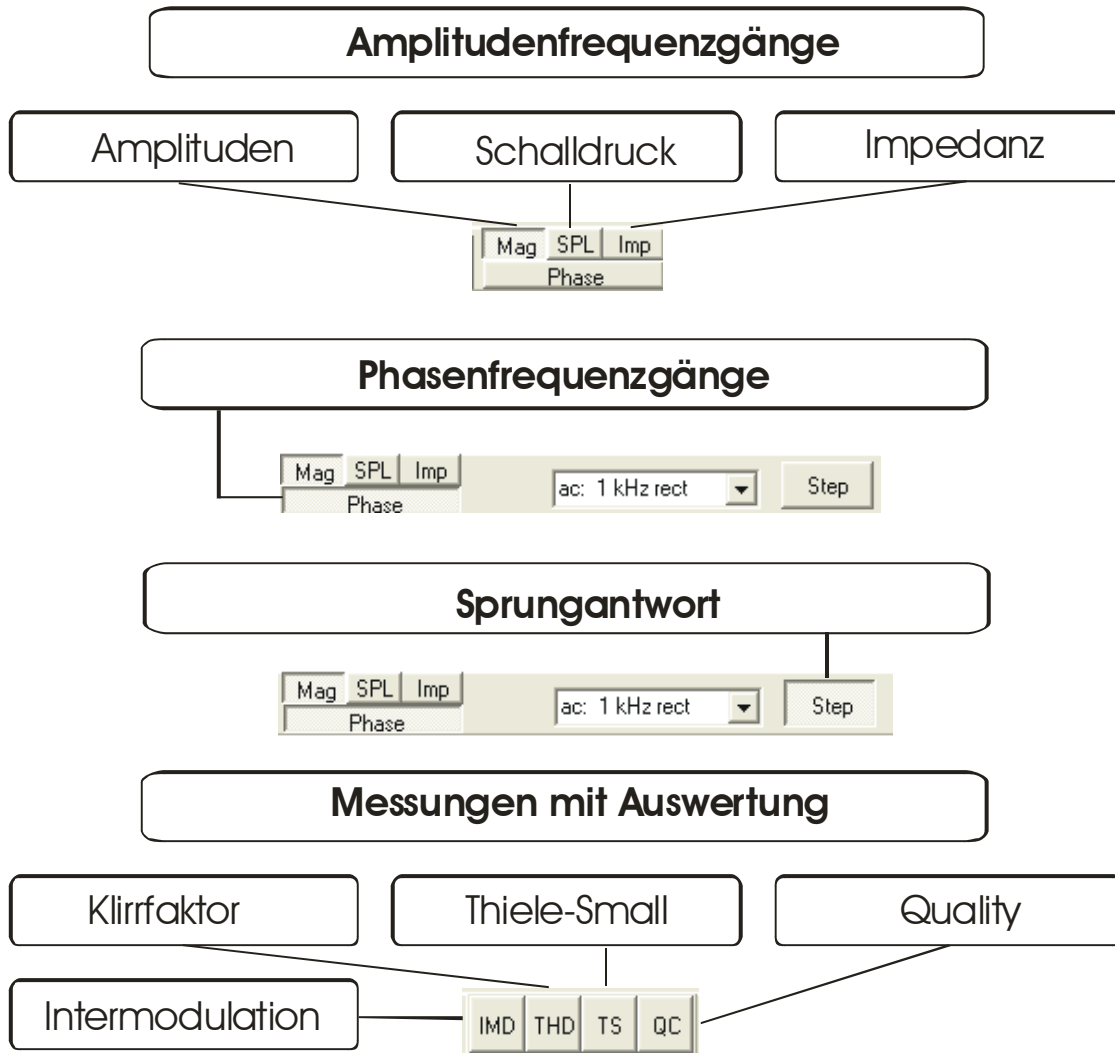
Amplitudenfrequenzgänge

Amplituden

Schalldruck

Impedanz

Mag SPL Imp
Phase

Phasenfrequenzgänge

Mag SPL Imp
Phase

ac: 1 kHz rect

Step

Sprungantwort

Mag SPL Imp
Phase

ac: 1 kHz rect

Step

Messungen mit Auswertung

Klirrfaktor

Thiele-Small

Quality

Intermodulation

IMD THD TS QC